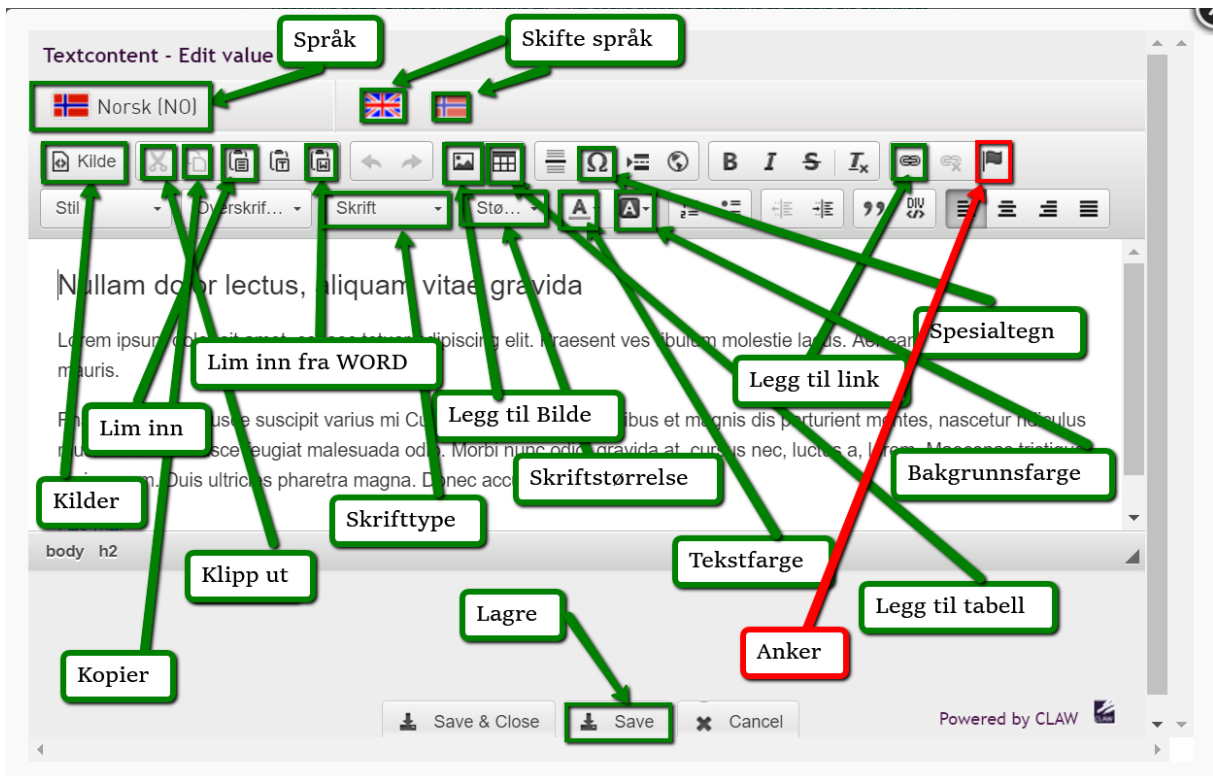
Textcontent - Edit value

Språk

Skifte språk

Norsk (NO)

Kilde

Stil

Overskrif…

Skrift

Stø…

DIV

Nullam do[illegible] lectus, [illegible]liquam vitae gravida

L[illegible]rem ipsum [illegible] adipiscing elit. Praesent ves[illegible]tibulum molestie la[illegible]us. Aenean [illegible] m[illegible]auris.

Ph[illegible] suscipit varius mi Cu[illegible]ibus et magnis dis parturient montes, nascetur ridiculus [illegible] feugiat malesuada odio. Morbi nunc odio gravida at, cursus nec, luctus a, lorem. Maecenas tristique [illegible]m. Duis ultricies pharetra magna. Donec acc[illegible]

Spesialtegn

Lim inn fra WORD

Legg til link

Legg til Bilde

Lim inn

Bakgrunnsfarge

Skriftstørrelse

Kilder

Skrifttype

body h2

Tekstfarge

Klipp ut

Legg til tabell

Lagre

Anker

Kopier

Save & Close

Save

Cancel

Powered by CLAW